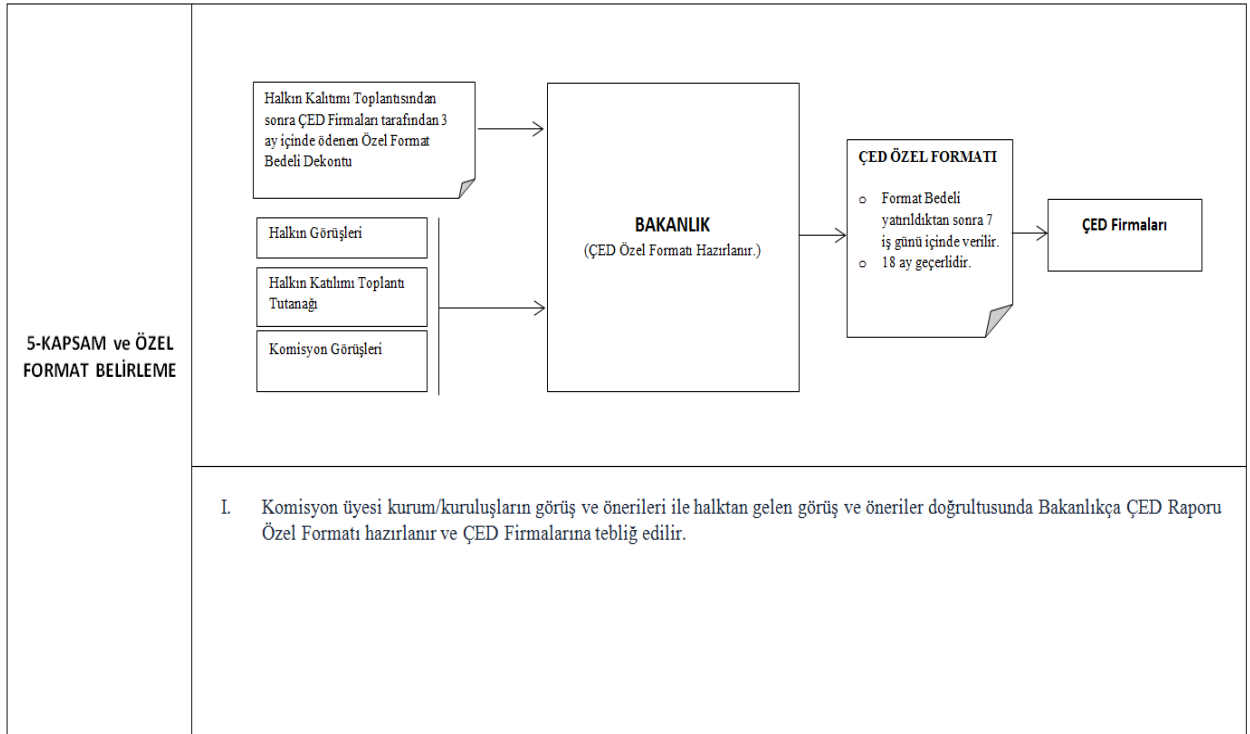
5-KAPSAM ve ÖZEL FORMAT BELİRLEME

Halkın Kalıtımı Toplantısından sonra ÇED Firmaları tarafından 3 ay içinde ödenen Özel Format Bedeli Dekontu

Halkın Görüşleri

Halkın Katılımı Toplantı Tutanağı

Komisyon Görüşleri

BAKANLIK
(ÇED Özel Formatı Hazırlanır.)

ÇED ÖZEL FORMATI

o Format Bedeli yatırıldıktan sonra 7 iş günü içinde verilir.
o 18 ay geçerlidir.

ÇED Firmaları

I. Komisyon üyesi kurum/kuruluşların görüş ve önerileri ile halktan gelen görüş ve öneriler doğrultusunda Bakanlıkça ÇED Raporu Özel Formatı hazırlanır ve ÇED Firmalarına tebliğ edilir.